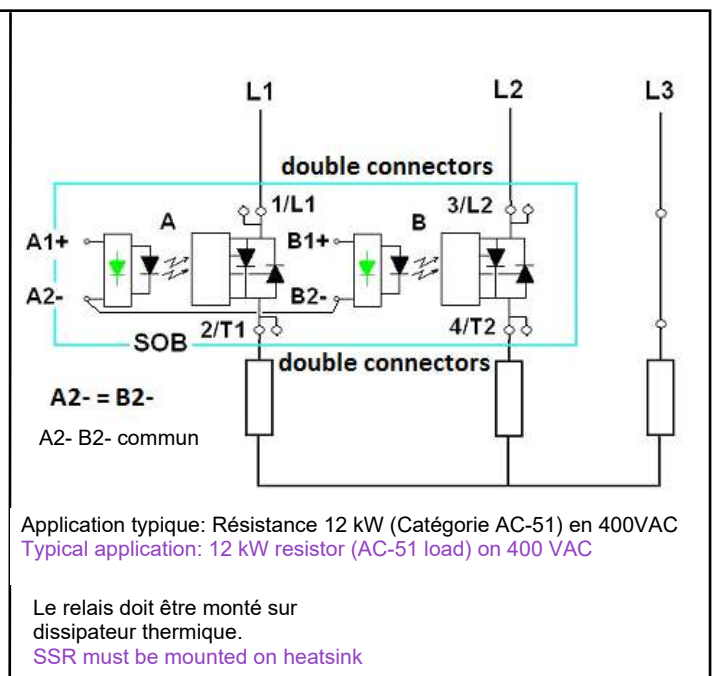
L1

L2

L3

double connectors

1/L1

3/L2

A

B

A1+

B1+

A2-

B2-

2/T1

4/T2

SOB

double connectors

A2- = B2-

A2- B2- commun

Application typique: Résistance 12 kW (Catégorie AC-51) en 400VAC
Typical application: 12 kW resistor (AC-51 load) on 400 VAC

Le relais doit être monté sur dissipateur thermique.
SSR must be mounted on heatsink